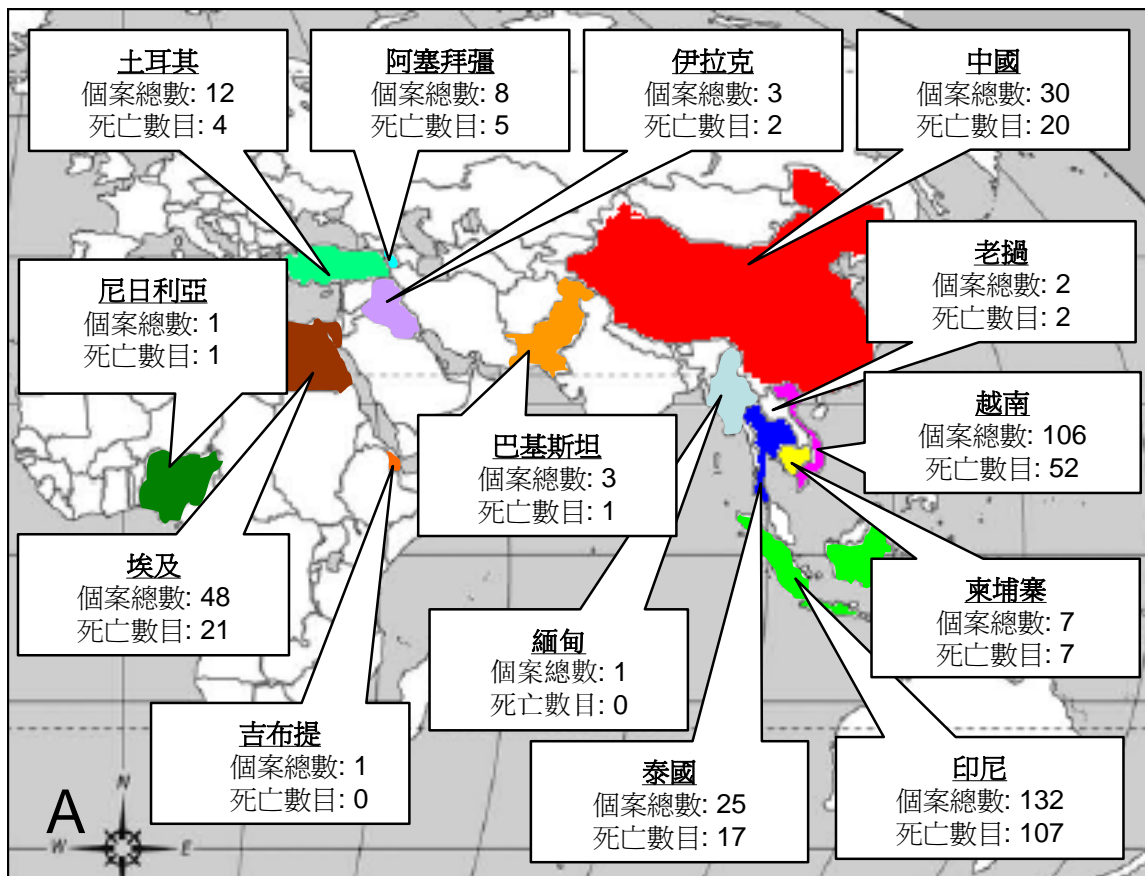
土耳其
個案總數: 12
死亡數目: 4

阿塞拜彊
個案總數: 8
死亡數目: 5

伊拉克
個案總數: 3
死亡數目: 2

中國
個案總數: 30
死亡數目: 20

老撾
個案總數: 2
死亡數目: 2

尼日利亞
個案總數: 1
死亡數目: 1

越南
個案總數: 106
死亡數目: 52

巴基斯坦
個案總數: 3
死亡數目: 1

埃及
個案總數: 48
死亡數目: 21

柬埔寨
個案總數: 7
死亡數目: 7

緬甸
個案總數: 1
死亡數目: 0

吉布提
個案總數: 1
死亡數目: 0

泰國
個案總數: 25
死亡數目: 17

印尼
個案總數: 132
死亡數目: 107

A
N
W
E